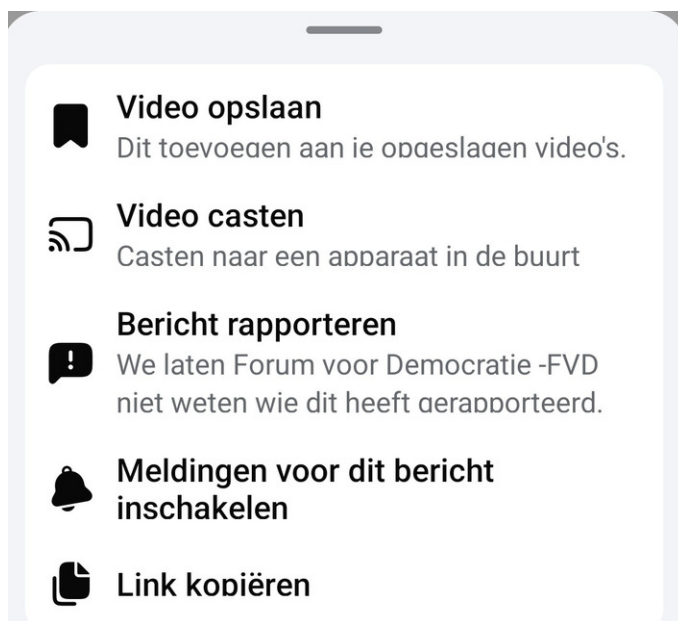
Video opslaan
Dit toevoegen aan je opgeslagen video's.

Video casten
Casten naar een apparaat in de buurt

Bericht rapporteren
We laten Forum voor Democratie -FVD niet weten wie dit heeft gerapporteerd.

Meldingen voor dit bericht inschakelen

Link kopiëren